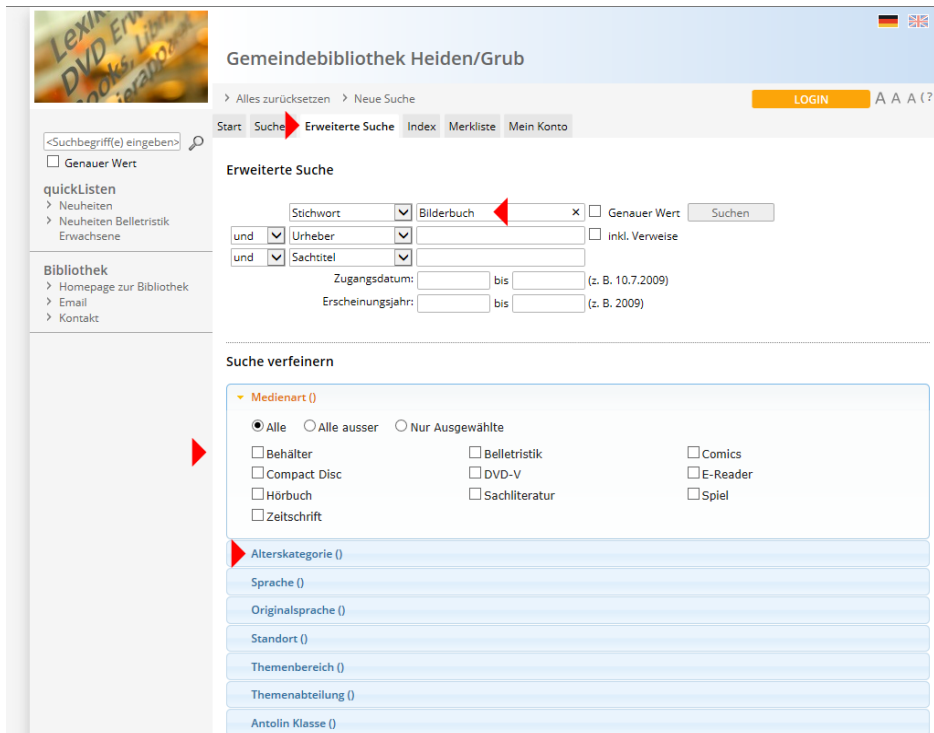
Gemeindebibliothek Heiden/Grub

Alles zurücksetzen Neue Suche

LOGIN

A A A (?

Start Suche Erweiterte Suche Index Merkliste Mein Konto

<Suchbegriff(e) eingeben>

Genauer Wert

quickListen
Neuheiten
Neuheiten Belletristik Erwachsene

Bibliothek
Homepage zur Bibliothek
Email
Kontakt

Erweiterte Suche

| | | | |
|---|---|---|---|
| | Stichwort | Bilderbuch | Genauer Wert Suchen |
| und | Urheber | | inkl. Verweise |
| und | Sachtitel | | |

Zugangsdatum: bis (z. B. 10.7.2009)
Erscheinungsjahr: bis (z. B. 2009)

Suche verfeinern

Medienart ()

Alle Alle ausser Nur Ausgewählte

| | | |
|---|---|---|
| Behälter | Belletristik | Comics |
| Compact Disc | DVD-V | E-Reader |
| Hörbuch | Sachliteratur | Spiel |
| Zeitschrift | | |

Alterskategorie ()
Sprache ()
Originalsprache ()
Standort ()
Themenbereich ()
Themenabteilung ()
Antolin Klasse ()